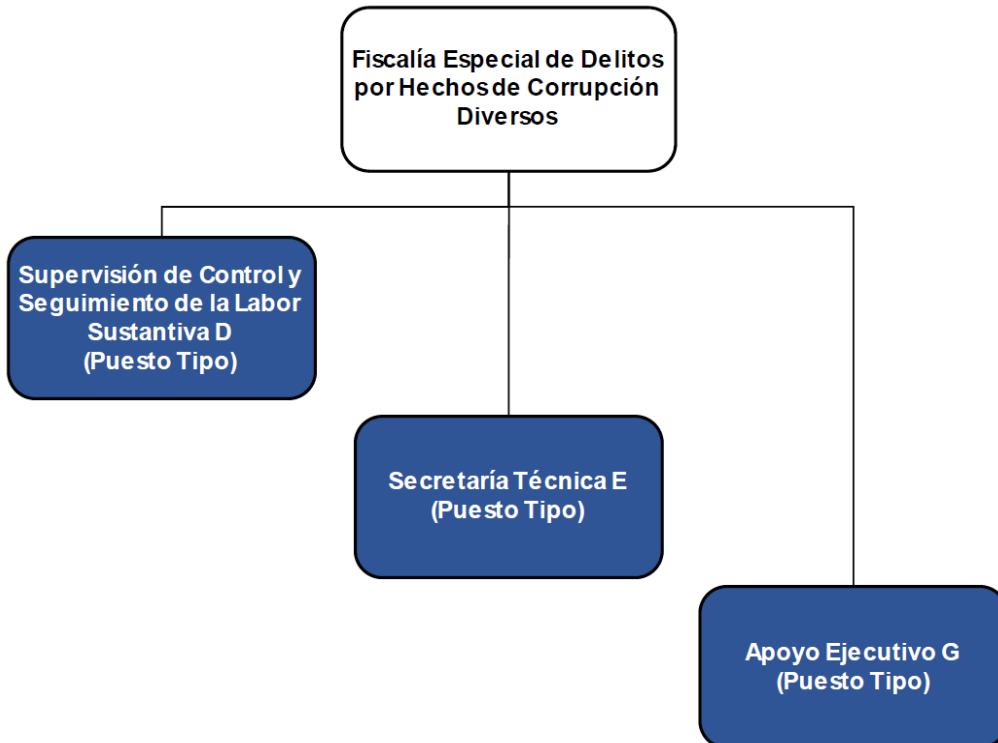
Fiscalía Especial de Delitos por Hechos de Corrupción Diversos

Supervisión de Control y Seguimiento de la Labor Sustantiva D
(Puesto Tipo)

Secretaría Técnica E
(Puesto Tipo)

Apoyo Ejecutivo G
(Puesto Tipo)